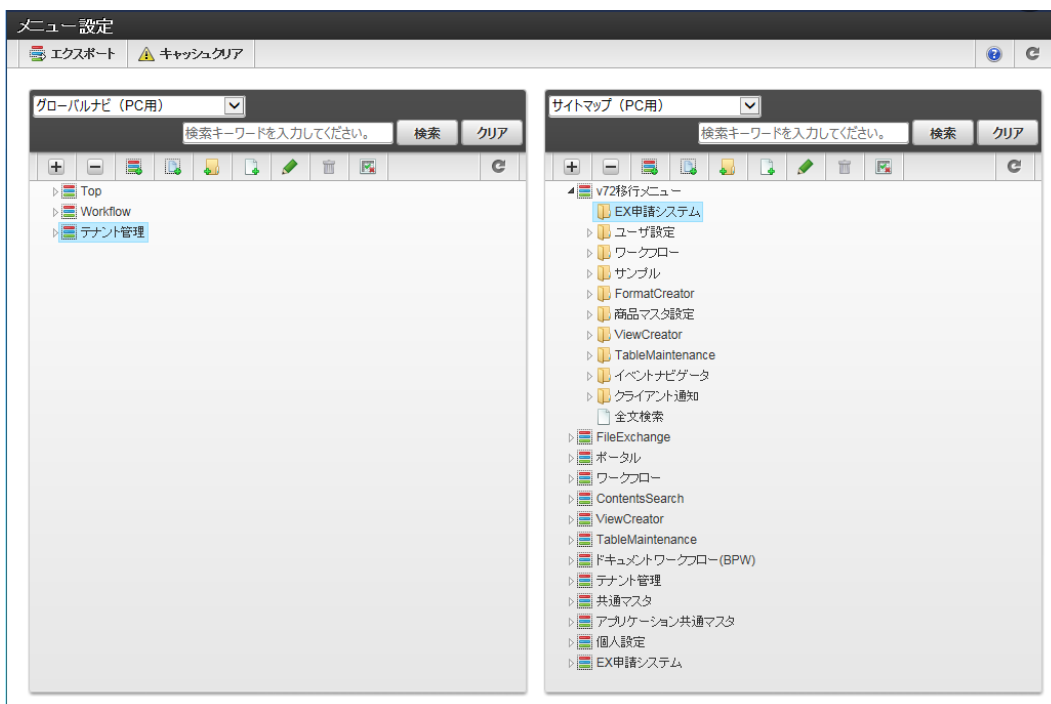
メニュー設定

エクスポート　キャッシュクリア

グローバルナビ（PC用）
検索キーワードを入力してください。 検索 クリア

Top
Workflow
テナント管理

サイトマップ（PC用）
検索キーワードを入力してください。 検索 クリア

v72移行メニュー
EX申請システム
ユーザ設定
ワークフロー
サンプル
FormatCreator
商品マスタ設定
ViewCreator
TableMaintenance
イベントナビゲータ
クライアント通知
全文検索
FileExchange
ポータル
ワークフロー
ContentsSearch
ViewCreator
TableMaintenance
ドキュメントワークフロー(BPW)
テナント管理
共通マスタ
アプリケーション共通マスタ
個人設定
EX申請システム